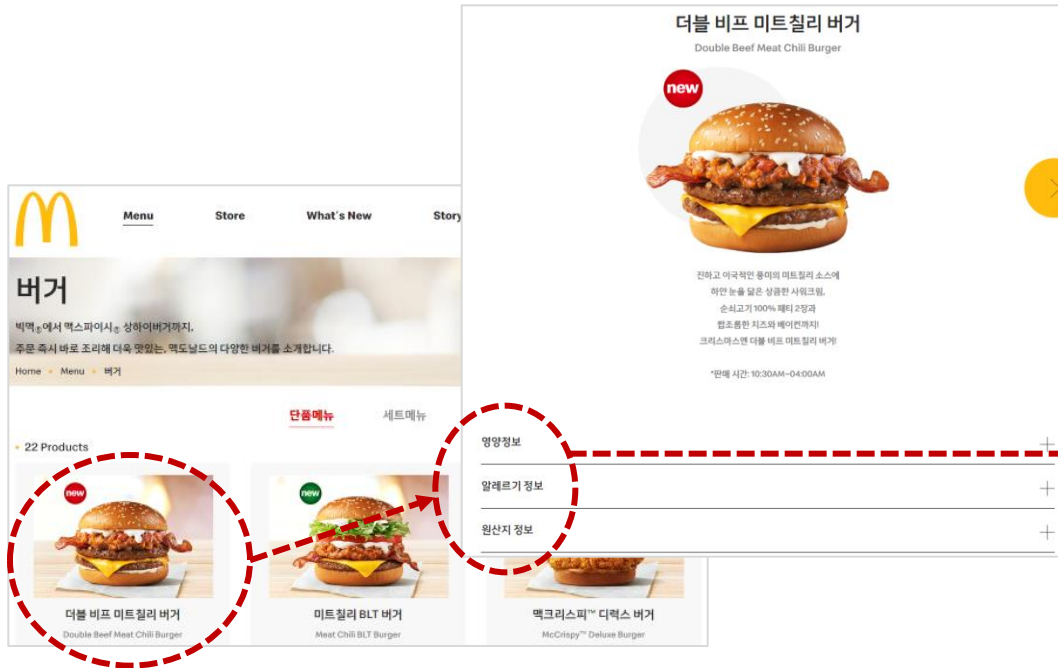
Menu Store What's New Story

버거

빅맥®에서 맥스파이시® 상하이버거까지,
주문 즉시 바로 조리해 더욱 맛있는, 맥도날드의 다양한 버거를 소개합니다.

Home • Menu • 버거

단품메뉴 세트메뉴

• 22 Products

new

더블 비프 미트칠리 버거
Double Beef Meat Chili Burger

new

미트칠리 BLT 버거
Meat Chili BLT Burger

맥크리스피™ 디럭스 버거
McCrispy™ Deluxe Burger

더블 비프 미트칠리 버거
Double Beef Meat Chili Burger

new

진하고 이국적인 풍미의 미트칠리 소스에
하얀 눈을 닮은 상큼한 사워크림,
순쇠고기 100% 패티 2장과
짭조름한 치즈와 베이컨까지!
크리스마스엔 더블 비프 미트칠리 버거!

*판매 시간: 10:30AM~04:00AM

영양정보 +

알레르기 정보 +

원산지 정보 +